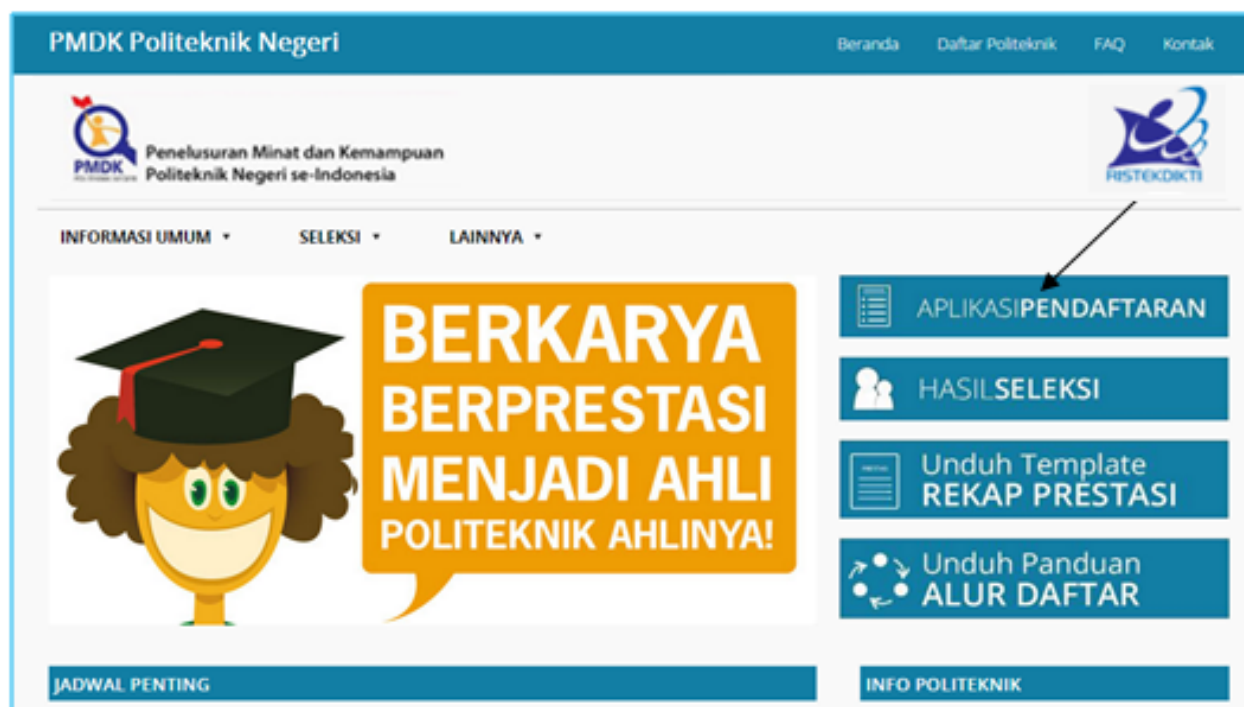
PMDK Politeknik Negeri

Beranda Daftar Politeknik FAQ Kontak

PMDK

Penelusuran Minat dan Kemampuan Politeknik Negeri se-Indonesia

RISTEKDIKTI

INFORMASI UMUM ▾ SELEKSI ▾ LAINNYA ▾

BERKARYA BERPRESTASI MENJADI AHLI POLITEKNIK AHLINYA!

APLIKASIPENDAFTARAN

HASILSELEKSI

Unduh Template REKAP PRESTASI

Unduh Panduan ALUR DAFTAR

JADWAL PENTING

INFO POLITEKNIK